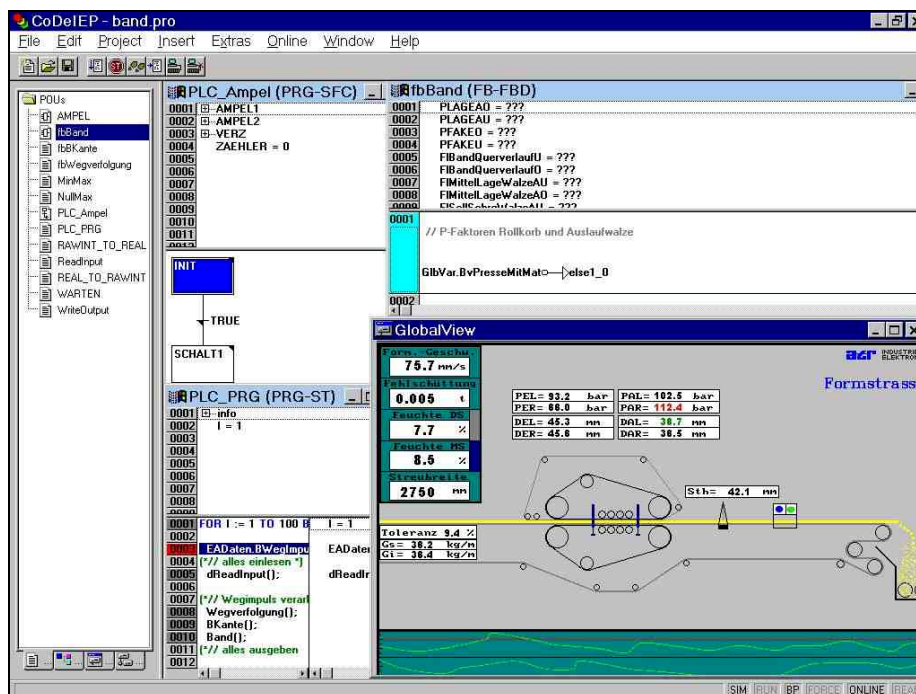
CoDeIEP - band.pro

File Edit Project Insert Extras Online Window Help

POUs
AMPEL
fbBand
fbBKante
fbWegverfolgung
MinMax
NullMax
PLC_Ampel
PLC_PRG
RAWINT_TO_REAL
ReadInput
REAL_TO_RAWINT
WARTEN
WriteOutput

PLC_Ampel (PRG-SFC)
0001 AMPEL1
0002 AMPEL2
0003 VERZ
0004 ZAEHLER = 0
0005
0006
0007
0008
0009
0010
0011

INIT
TRUE
SCHALT1

fbBand (FB-FBD)
0001 PLAGEAO = ???
0002 PLAGEAU = ???
0003 PFAKEO = ???
0004 PFAKEU = ???
0005 FIBandQuerverlaufU = ???
0006 FIBandQuerverlaufO = ???
0007 FIMittelLageWalzeAU = ???
0008 FIMittelLageWalzeAO = ???
0009 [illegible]

0001
// P-Faktoren Rollkorb und Auslaufwalze

GlbVar.BvPresseMitMat Else1_0

0002

PLC_PRG (PRG-ST)
0001 info
0002 I = 1
0003
0004
0005
0006
0007
0008

0001 FOR I := 1 TO 100 B | I = 1
0002
0003 EADaten.BWegImpu | EADaten
0004 (*// alles einlesen *)
0005 dReadInput(); | dReadIr
0006
0007 (*// Wegimpuls verar
0008 Wegverfolgung();
0009 BKante();
0010 Band();
0011 (*// alles ausgeben
0012

GlobalView

Form. Geschw.
75.7 mm/s
Fehlschüttung
0.005 t
Feuchte DS
7.7 %
Feuchte MS
8.5 %
Streubreite
2750 mm

Toleranz 9.4 %
Gs= 38.2 kg/m
Gi= 38.4 kg/m

PEL= 93.2 bar
PER= 66.0 bar
DEL= 45.3 mm
DER= 45.6 mm

PAL= 102.5 bar
PAR= 112.4 bar
DAL= 38.7 mm
DAR= 38.5 mm

Sth= 42.1 mm

INDUSTRIE ELEKTRON

Formstrass

SIM RUN BP FORCE ONLINE REA